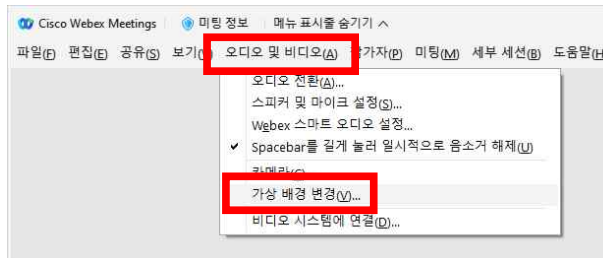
Cisco Webex Meetings | 미팅 정보 | 메뉴 표시줄 숨기기 ^

파일(F) 편집(E) 공유(S) 보기(V) 오디오 및 비디오(A) 참가자(P) 미팅(M) 세부 세션(B) 도움말(H)

오디오 전환(A)...
스피커 및 마이크 설정(S)...
Webex 스마트 오디오 설정...
✓ Spacebar를 길게 눌러 일시적으로 음소거 해제(U)
카메라(C)
가상 배경 변경(V)...
비디오 시스템에 연결(D)...